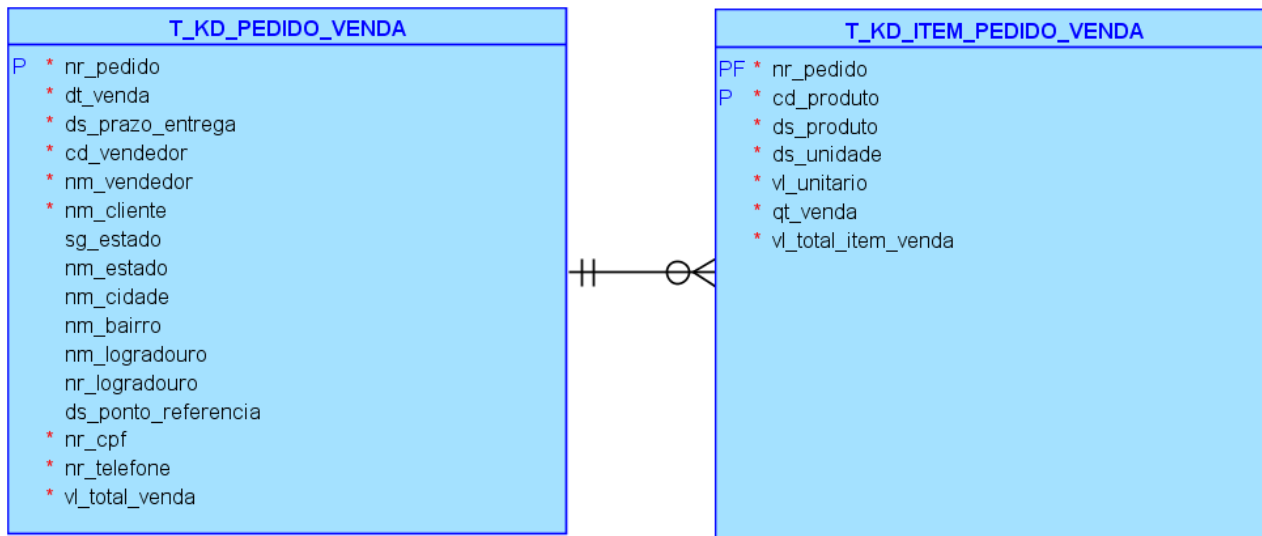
T_KD_PEDIDO_VENDA

P * nr_pedido
* dt_venda
* ds_prazo_entrega
* cd_vendedor
* nm_vendedor
* nm_cliente
sg_estado
nm_estado
nm_cidade
nm_bairro
nm_logradouro
nr_logradouro
ds_ponto_referencia
* nr_cpf
* nr_telefone
* vl_total_venda

T_KD_ITEM_PEDIDO_VENDA

PF * nr_pedido
P * cd_produto
* ds_produto
* ds_unidade
* vl_unitario
* qt_venda
* vl_total_item_venda